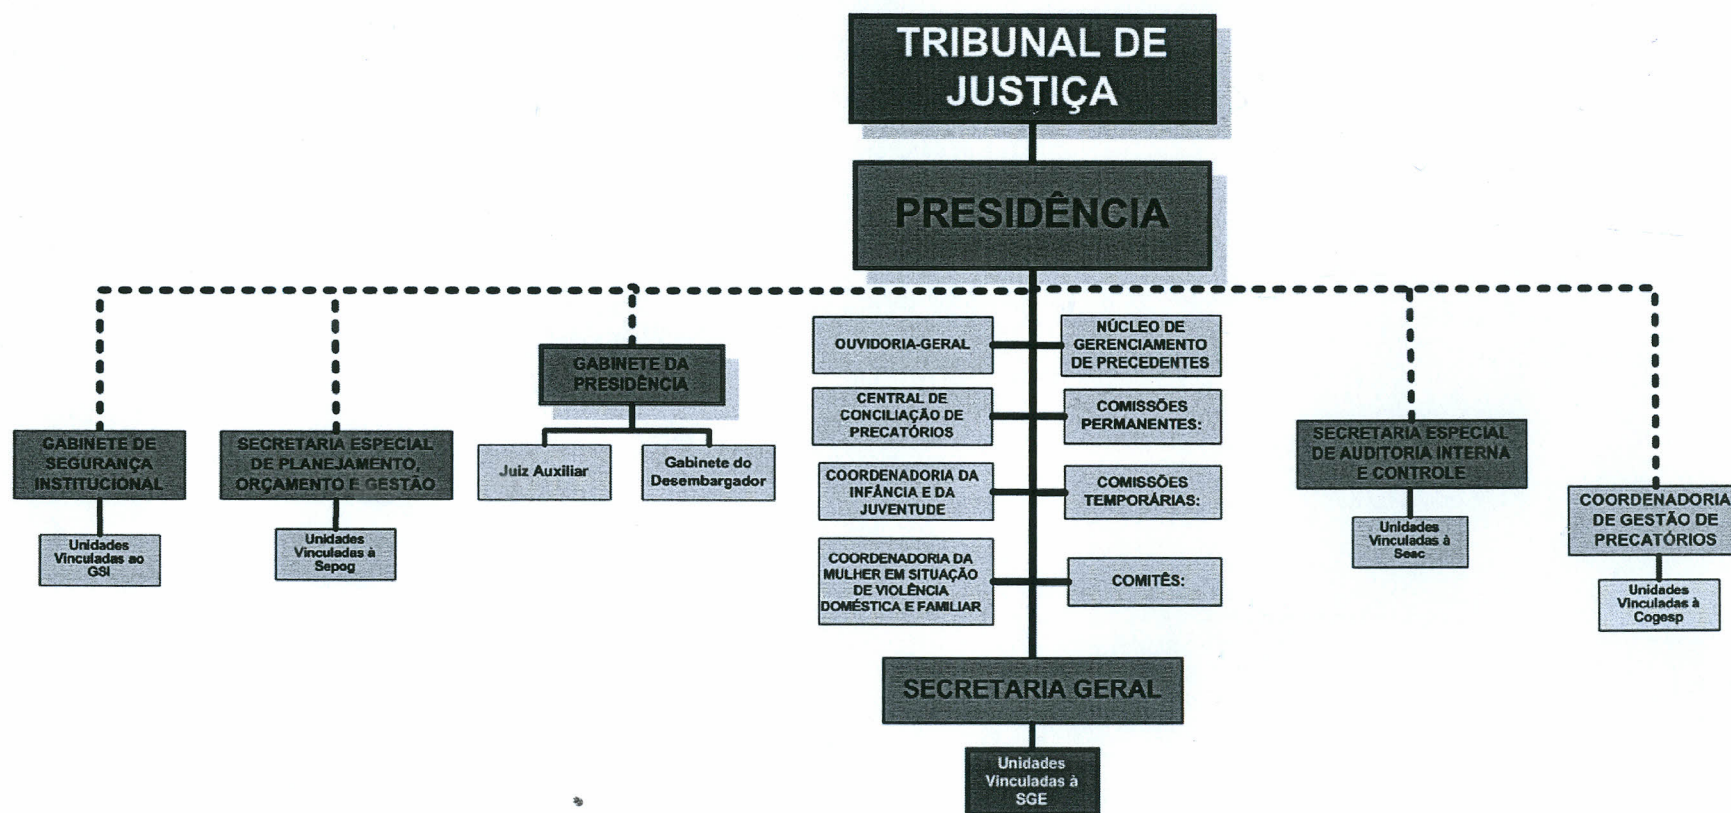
TRIBUNAL DE JUSTIÇA

PRESIDÊNCIA

GABINETE DE SEGURANÇA INSTITUCIONAL

Unidades Vinculadas ao GSI

SECRETARIA ESPECIAL DE PLANEJAMENTO, ORÇAMENTO E GESTÃO

Unidades Vinculadas à Sepog

GABINETE DA PRESIDÊNCIA

Juiz Auxiliar

Gabinete do Desembargador

OUVIDORIA-GERAL

NÚCLEO DE GERENCIAMENTO DE PRECEDENTES

CENTRAL DE CONCILIAÇÃO DE PRECATÓRIOS

COMISSÕES PERMANENTES:

COORDENADORIA DA INFÂNCIA E DA JUVENTUDE

COMISSÕES TEMPORÁRIAS:

COORDENADORIA DA MULHER EM SITUAÇÃO DE VIOLÊNCIA DOMÉSTICA E FAMILIAR

COMITÊS:

SECRETARIA GERAL

Unidades Vinculadas à SGE

SECRETARIA ESPECIAL DE AUDITORIA INTERNA E CONTROLE

Unidades Vinculadas à Seac

COORDENADORIA DE GESTÃO DE PRECATÓRIOS

Unidades Vinculadas à Cogesp